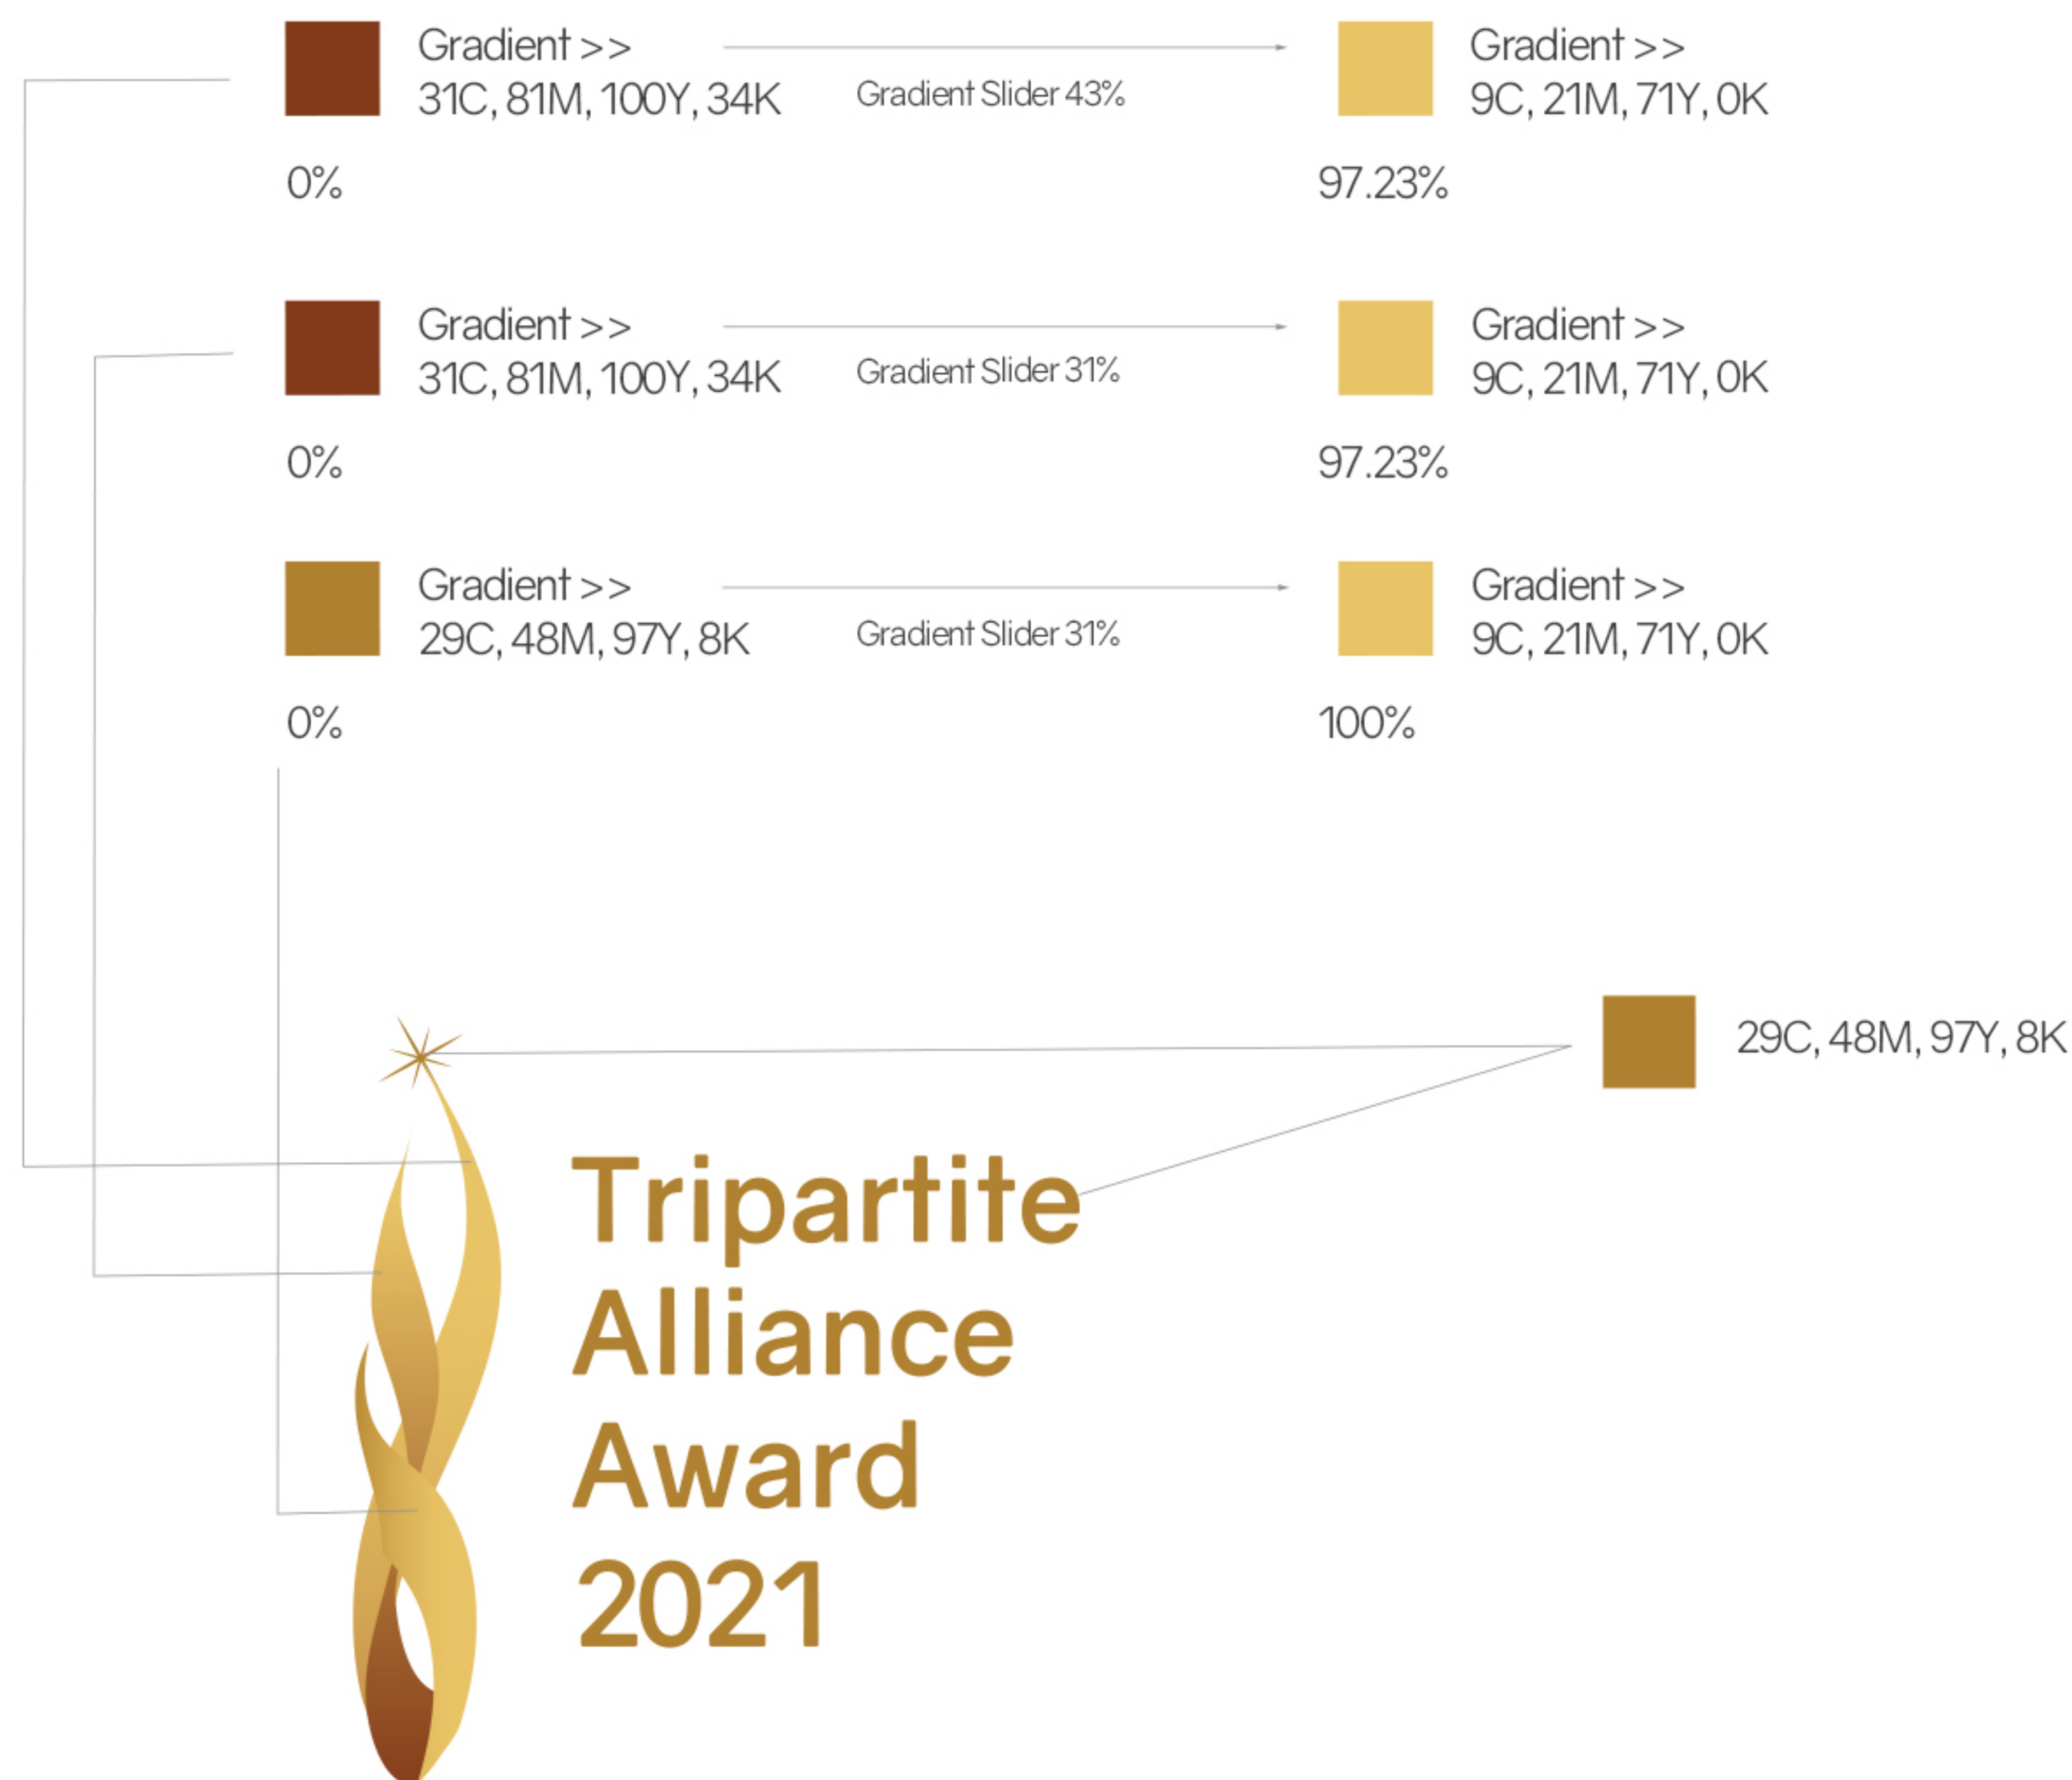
Gradient >>
31C, 81M, 100Y, 34K

Gradient Slider 43%

Gradient >>
9C, 21M, 71Y, 0K

0%

97.23%

Gradient >>
31C, 81M, 100Y, 34K

Gradient Slider 31%

Gradient >>
9C, 21M, 71Y, 0K

0%

97.23%

Gradient >>
29C, 48M, 97Y, 8K

Gradient Slider 31%

Gradient >>
9C, 21M, 71Y, 0K

0%

100%

29C, 48M, 97Y, 8K

Tripartite
Alliance
Award
2021